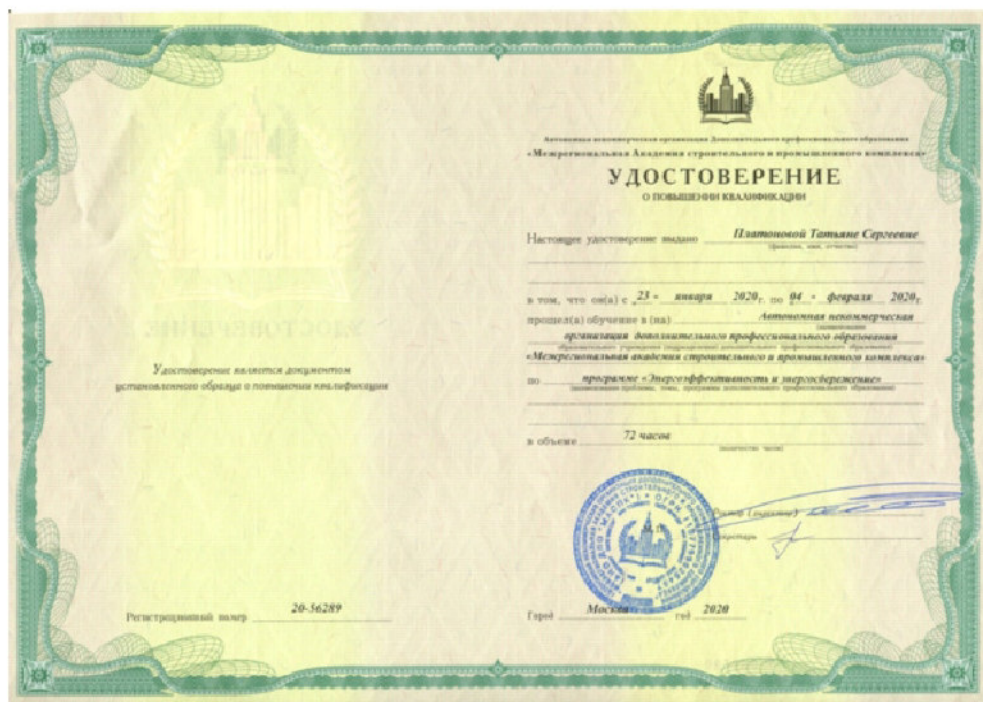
Удостоверение является документом установленного образца о повышении квалификации

Регистрационный номер 20-56289

Автономная некоммерческая организация Дополнительного профессионального образования
«Межрегиональная Академия строительного и промышленного комплекса»

УДОСТОВЕРЕНИЕ
О ПОВЫШЕНИИ КВАЛИФИКАЦИИ

Настоящее удостоверение выдано Платоновой Татьяне Сергеевне
(фамилия, имя, отчество)

в том, что он(а) с 23 » января 2020 г. по 04 » февраля 2020 г.
прошел(а) обучение в (на) Автономная некоммерческая
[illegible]
организация дополнительного профессионального образования
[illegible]
«Межрегиональная академия строительного и промышленного комплекса»
по программе «Энергоэффективность и энергосбережение»
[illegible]

в объеме 72 часов
(количество часов)

Ректор (директор) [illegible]
Секретарь

Город Москва год 2020